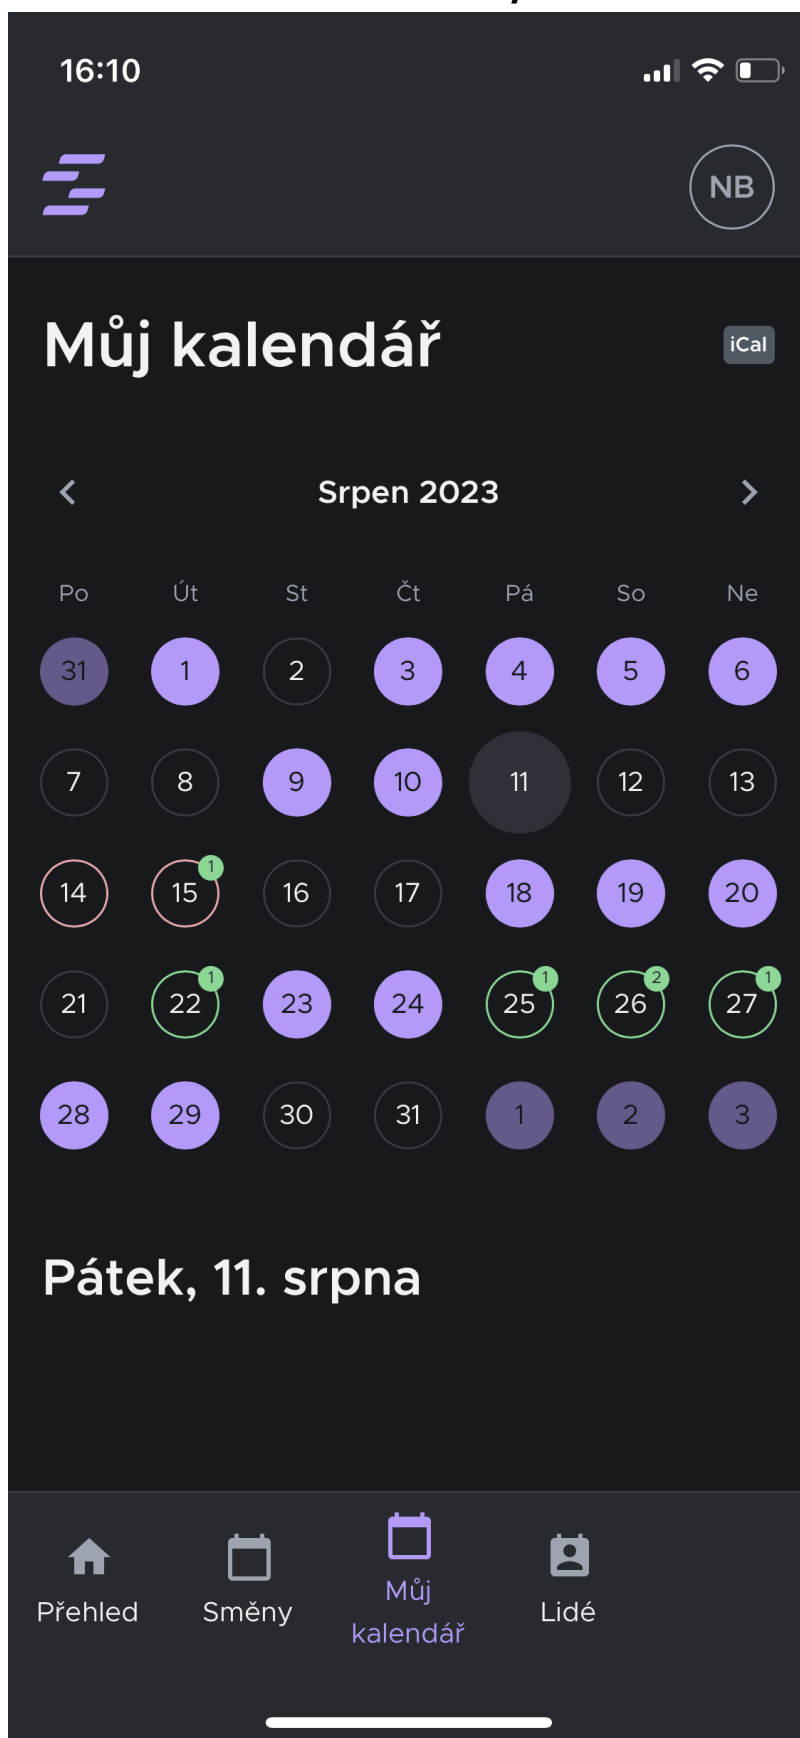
16:10

NB

Můj kalendář

iCal

<

Srpen 2023

>

| Po | Út | St | Čt | Pá | So | Ne |
|---|---|---|---|---|---|---|
| 31 | 1 | 2 | 3 | 4 | 5 | 6 |
| 7 | 8 | 9 | 10 | 11 | 12 | 13 |
| 14 | 15 1 | 16 | 17 | 18 | 19 | 20 |
| 21 | 22 1 | 23 | 24 | 25 1 | 26 2 | 27 1 |
| 28 | 29 | 30 | 31 | 1 | 2 | 3 |

Pátek, 11. srpna

Přehled

Směny

Můj kalendář

Lidé